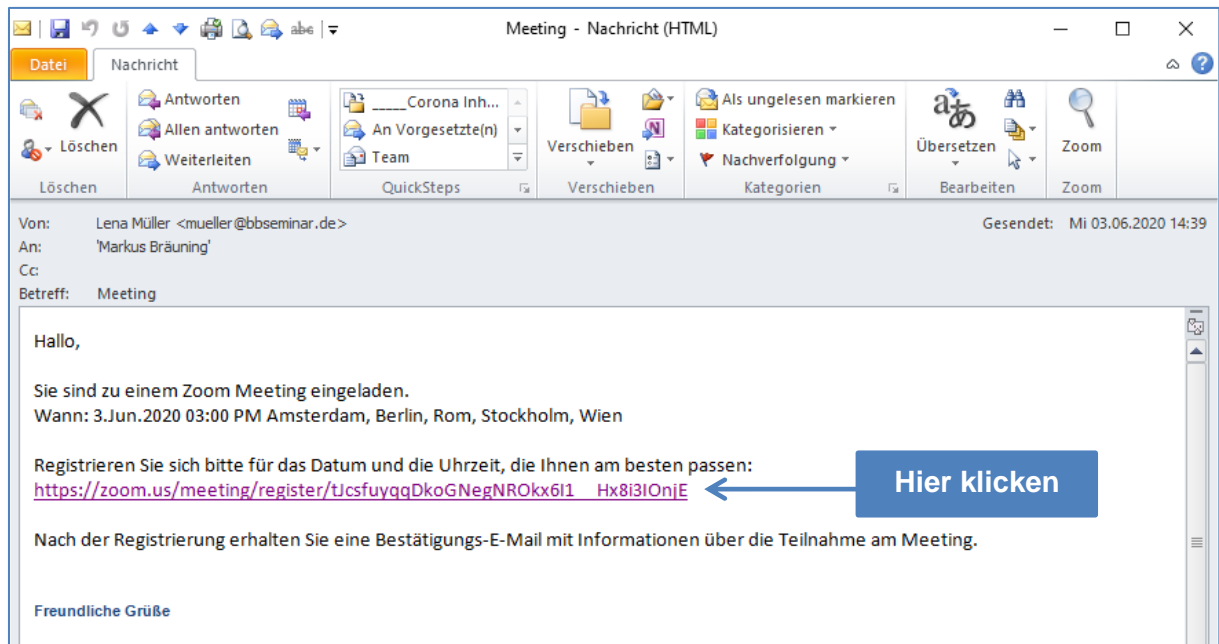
Meeting - Nachricht (HTML)

Datei Nachricht

Löschen
Löschen

Antworten
Allen antworten
Weiterleiten
Antworten

_____Corona Inh...
An Vorgesetzte(n)
Team
QuickSteps

Verschieben
Verschieben

Als ungelesen markieren
Kategorisieren
Nachverfolgung
Kategorien

Übersetzen
Bearbeiten

Zoom
Zoom

Von: Lena Müller <mueller@bbseminar.de>
An: 'Markus Bräuning'
Cc:
Betreff: Meeting

Gesendet: Mi 03.06.2020 14:39

Hallo,

Sie sind zu einem Zoom Meeting eingeladen.
Wann: 3.Jun.2020 03:00 PM Amsterdam, Berlin, Rom, Stockholm, Wien

Registrieren Sie sich bitte für das Datum und die Uhrzeit, die Ihnen am besten passen:
https://zoom.us/meeting/register/tJcsfuyqqDkoGNegNROkx6I1__Hx8i3IOnjE

Hier klicken

Nach der Registrierung erhalten Sie eine Bestätigungs-E-Mail mit Informationen über die Teilnahme am Meeting.

Freundliche Grüße